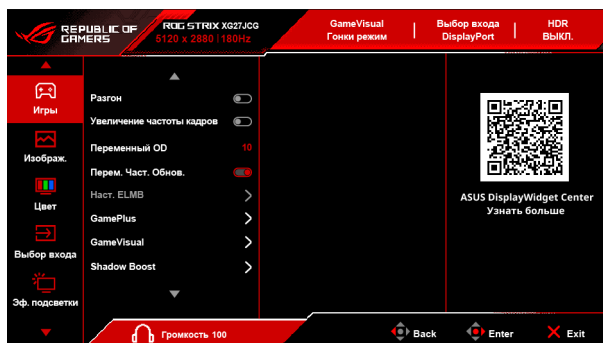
REPUBLIC OF GAMERS

ROG STRIX XG27JCG
5120 x 2880 | 180Hz

GameVisual
Гонки режим

Выбор входа
DisplayPort

HDR
ВЫКЛ.

Игры

Изображ.

Цвет

Выбор входа

Эф. подсветки

Разгон

Увеличение частоты кадров

Переменный OD 10

Перем. Част. Обнов.

Наст. ELMB

GamePlus

GameVisual

Shadow Boost

ASUS DisplayWidget Center
Узнать больше

Громкость 100

Back

Enter

Exit